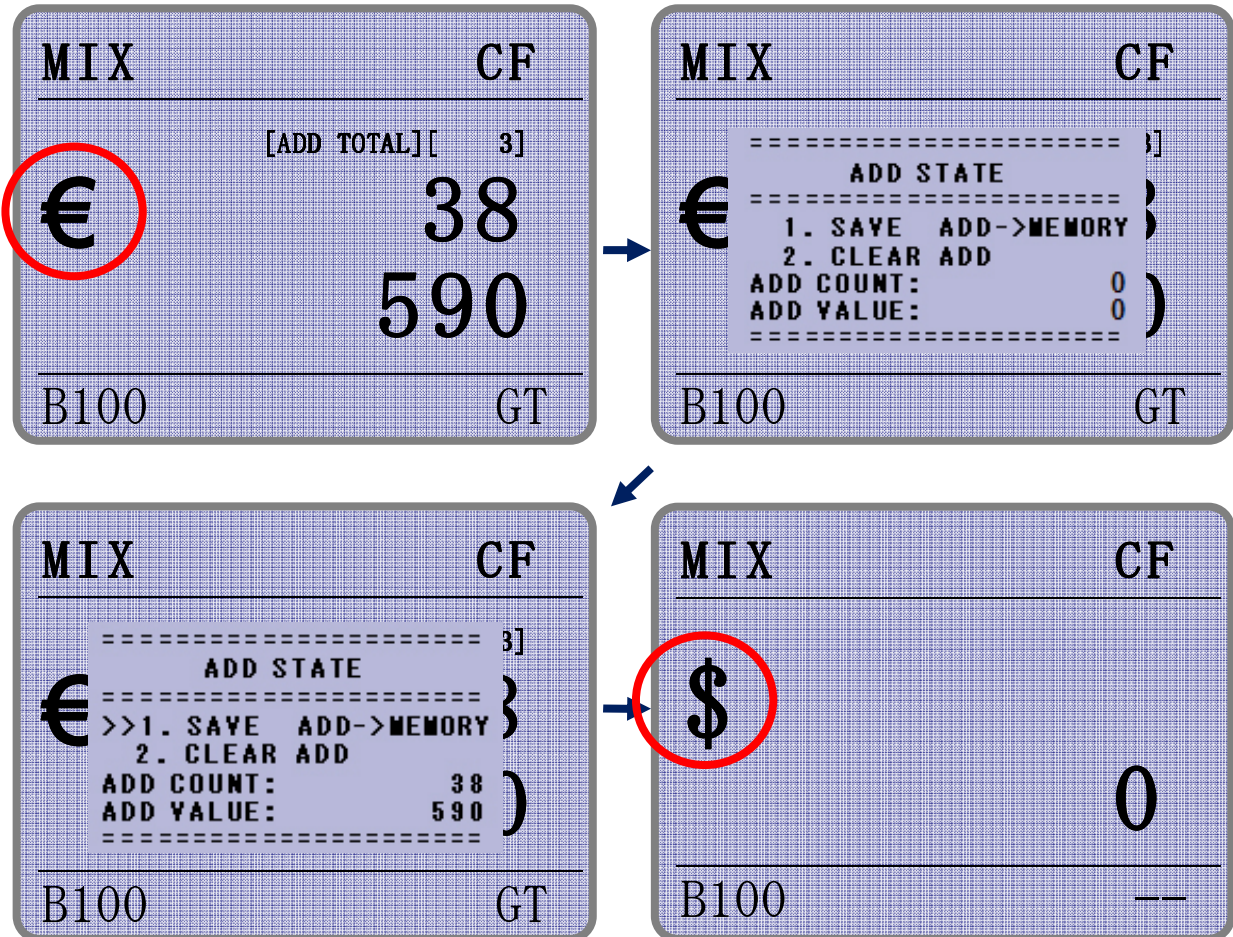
MIX CF

[ADD TOTAL][ 3]

€

38

590

B100 GT

MIX CF

====================

ADD STATE

====================

1. SAVE ADD->MEMORY

2. CLEAR ADD

ADD COUNT: 0

ADD VALUE: 0

====================

B100 GT

MIX CF

====================

ADD STATE

====================

>>1. SAVE ADD->MEMORY

2. CLEAR ADD

ADD COUNT: 38

ADD VALUE: 590

====================

B100 GT

MIX CF

$

0

B100 --